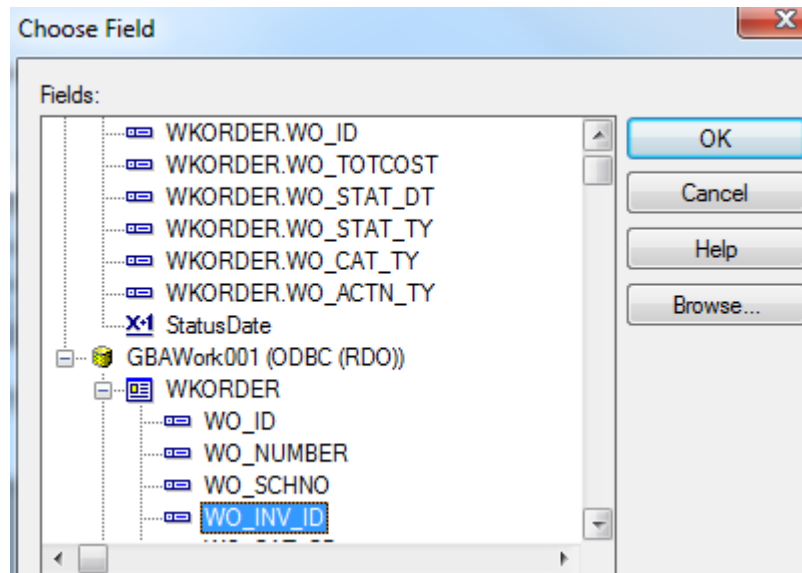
Choose Field

Fields:

WKORDER.WO_ID
WKORDER.WO_TOTCOST
WKORDER.WO_STAT_DT
WKORDER.WO_STAT_TY
WKORDER.WO_CAT_TY
WKORDER.WO_ACTN_TY
X+1 StatusDate
GBAWork001 (ODBC (RDO))
WKORDER
WO_ID
WO_NUMBER
WO_SCHNO
WO_INV_ID
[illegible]

OK
Cancel
Help
Browse...